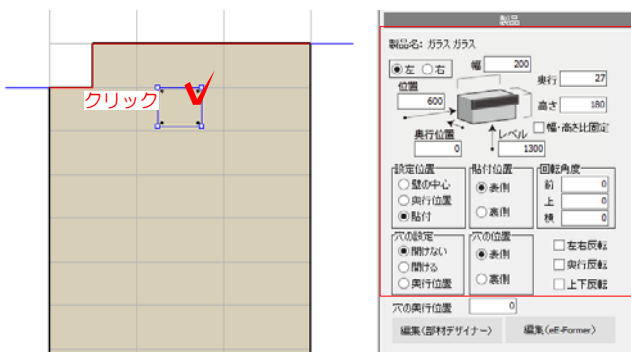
クリック

製品

製品名: ガラス ガラス

◉左 ○右

幅 200

奥行 27

位置 600

高さ 180

☐幅・高さ比固定

奥行位置 0

レベル 1300

設定位置
○壁の中心
○奥行位置
◉貼付

貼付位置
◉表側
○裏側

回転角度
前 0
上 0
横 0

穴の設定
◉開けない
○開ける
○奥行位置

穴の位置
◉表側
○裏側

☐左右反転
☐奥行反転
☐上下反転

穴の奥行位置 0

編集(部材デザイナー)

編集(eE-Former)